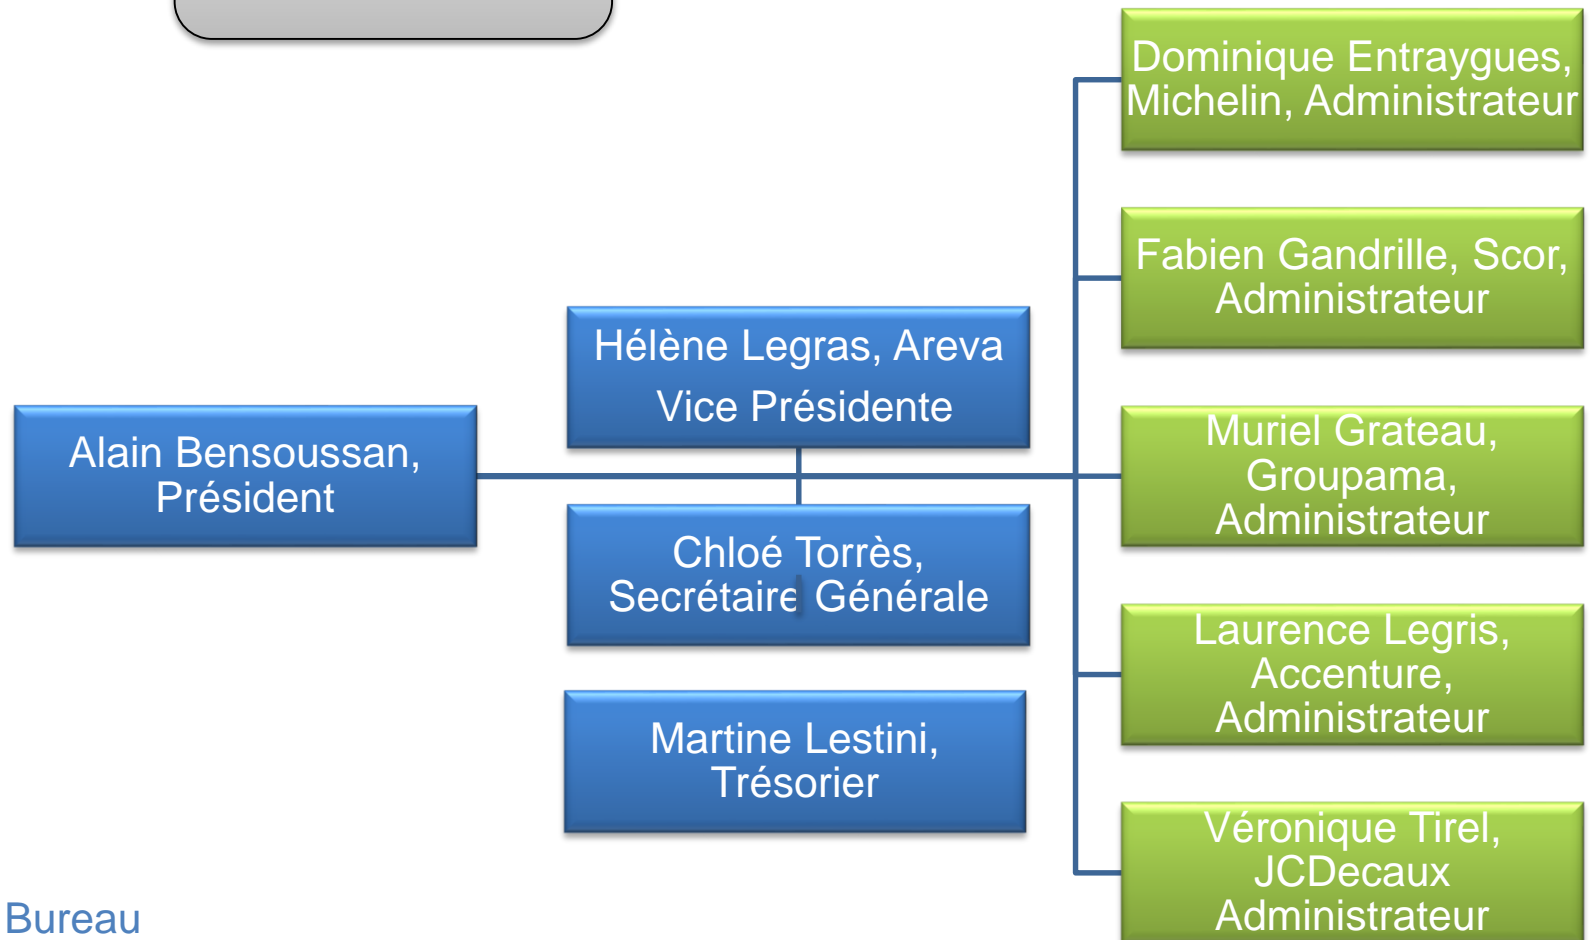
Dominique Entraygues, Michelin, Administrateur

Fabien Gandrille, Scor, Administrateur

Hélène Legras, Areva
Vice Présidente

Alain Bensoussan, Président

Muriel Grateau, Groupama, Administrateur

Chloé Torrès, Secrétaire Générale

Laurence Legris, Accenture, Administrateur

Martine Lestini, Trésorier

Véronique Tirel, JCDecaux Administrateur

Bureau